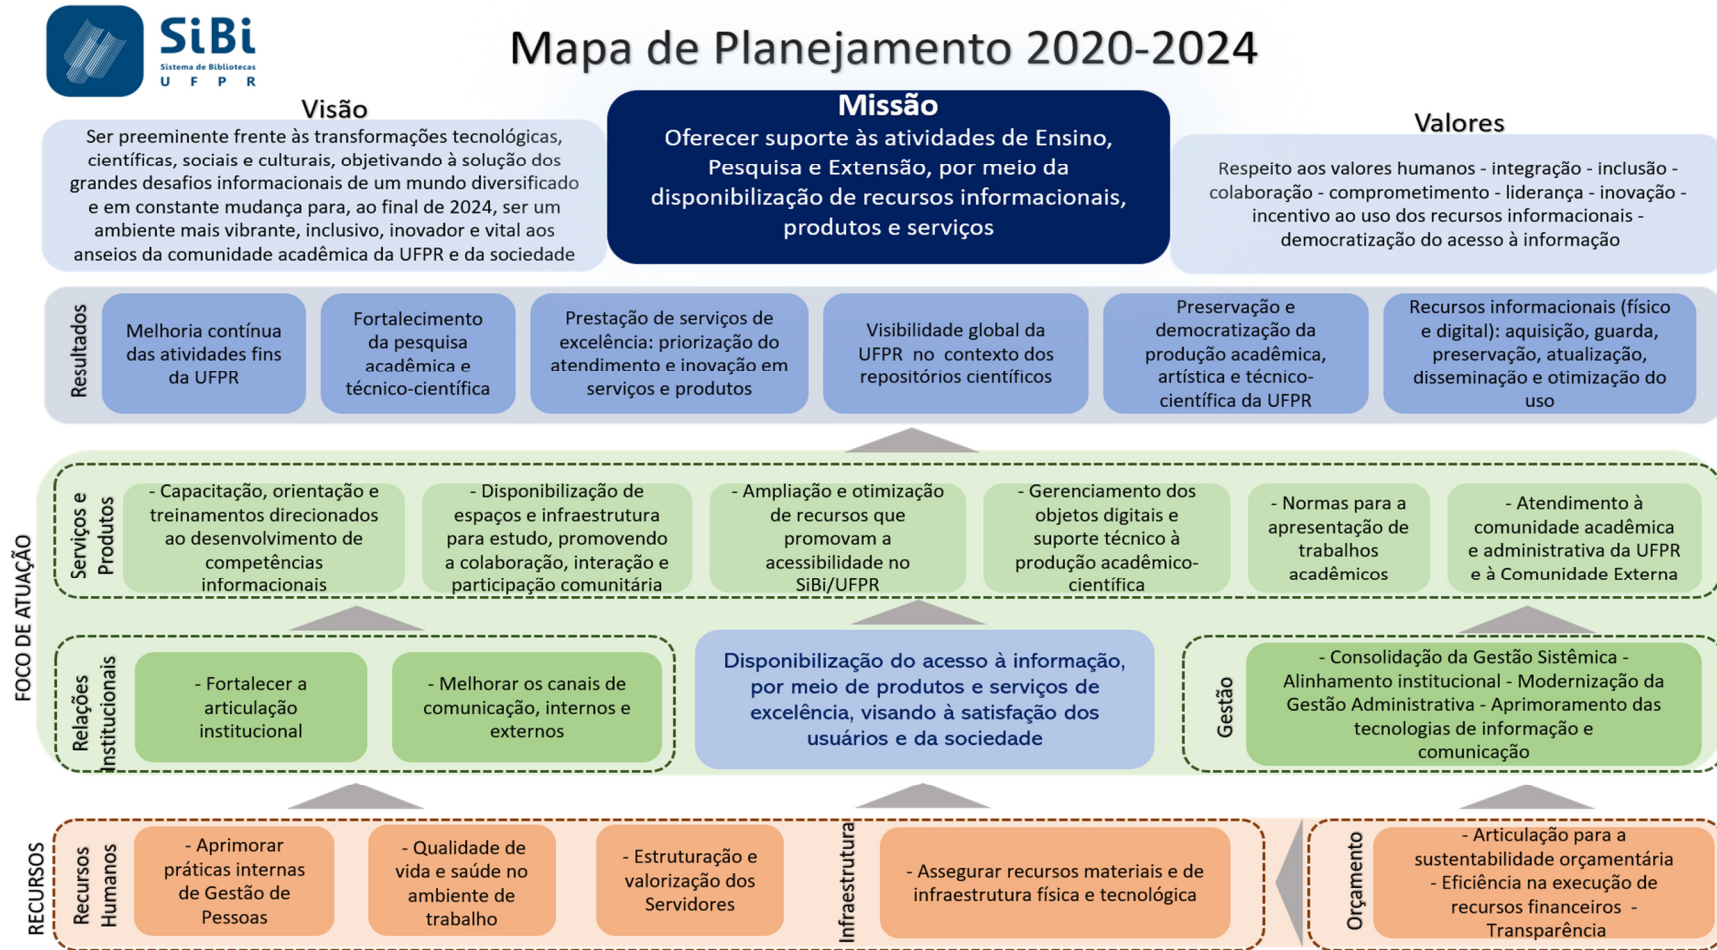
SiBi
Sistema de Bibliotecas
UFPR

Mapa de Planejamento 2020-2024

Visão
Ser preeminente frente às transformações tecnológicas, científicas, sociais e culturais, objetivando à solução dos grandes desafios informacionais de um mundo diversificado e em constante mudança para, ao final de 2024, ser um ambiente mais vibrante, inclusivo, inovador e vital aos anseios da comunidade acadêmica da UFPR e da sociedade

Missão
Oferecer suporte às atividades de Ensino, Pesquisa e Extensão, por meio da disponibilização de recursos informacionais, produtos e serviços

Valores
Respeito aos valores humanos - integração - inclusão - colaboração - comprometimento - liderança - inovação - incentivo ao uso dos recursos informacionais - democratização do acesso à informação

Resultados
Melhoria contínua das atividades fins da UFPR
Fortalecimento da pesquisa acadêmica e técnico-científica
Prestação de serviços de excelência: priorização do atendimento e inovação em serviços e produtos
Visibilidade global da UFPR no contexto dos repositórios científicos
Preservação e democratização da produção acadêmica, artística e técnico-científica da UFPR
Recursos informacionais (físico e digital): aquisição, guarda, preservação, atualização, disseminação e otimização do uso

FOCO DE ATUAÇÃO

Serviços e Produtos
- Capacitação, orientação e treinamentos direcionados ao desenvolvimento de competências informacionais
- Disponibilização de espaços e infraestrutura para estudo, promovendo a colaboração, interação e participação comunitária
- Ampliação e otimização de recursos que promovam a acessibilidade no SiBi/UFPR
- Gerenciamento dos objetos digitais e suporte técnico à produção acadêmico-científica
- Normas para a apresentação de trabalhos acadêmicos
- Atendimento à comunidade acadêmica e administrativa da UFPR e à Comunidade Externa

Relações Institucionais
- Fortalecer a articulação institucional
- Melhorar os canais de comunicação, internos e externos

Disponibilização do acesso à informação, por meio de produtos e serviços de excelência, visando à satisfação dos usuários e da sociedade

Gestão
- Consolidação da Gestão Sistêmica - Alinhamento institucional - Modernização da Gestão Administrativa - Aprimoramento das tecnologias de informação e comunicação

RECURSOS

Recursos Humanos
- Aprimorar práticas internas de Gestão de Pessoas
- Qualidade de vida e saúde no ambiente de trabalho
- Estruturação e valorização dos Servidores

Infraestrutura
- Assegurar recursos materiais e de infraestrutura física e tecnológica

Orçamento
- Articulação para a sustentabilidade orçamentária
- Eficiência na execução de recursos financeiros - Transparência